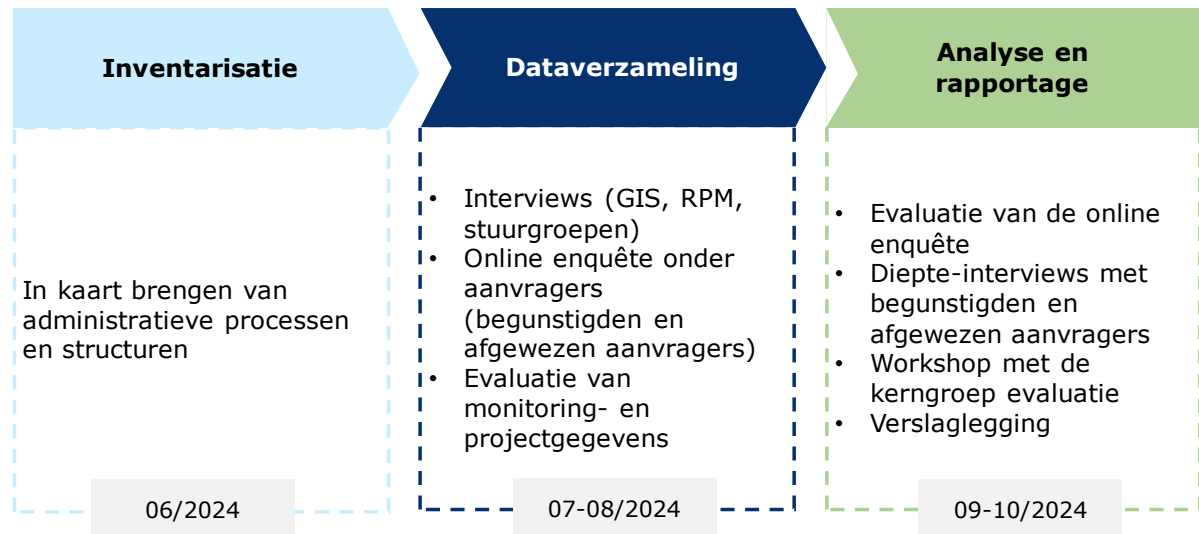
Inventarisatie

In kaart brengen van administratieve processen en structuren

06/2024

Dataverzameling

- Interviews (GIS, RPM, stuurgroepen)
- Online enquête onder aanvragers (begunstigden en afgewezen aanvragers)
- Evaluatie van monitoring- en projectgegevens

07-08/2024

Analyse en rapportage

- Evaluatie van de online enquête
- Diepte-interviews met begunstigden en afgewezen aanvragers
- Workshop met de kerngroep evaluatie
- Verslaglegging

09-10/2024